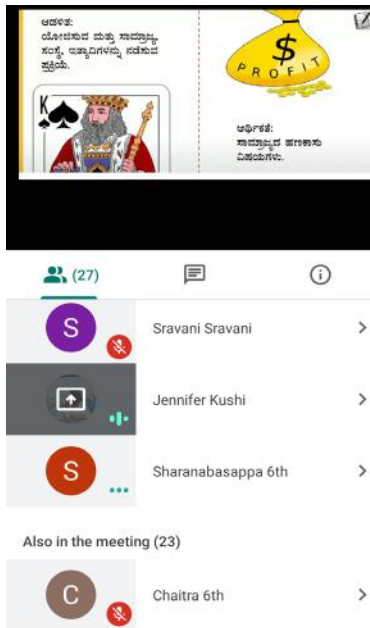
ಆಡಳಿತ:
ಯೋಜಿಸುವ ಮತ್ತು ಸಾಮ್ರಾಜ್ಯ, ಸಂಸ್ಥೆ, ಇತ್ಯಾದಿಗಳನ್ನು ನಡೆಸುವ ಪ್ರಕ್ರಿಯೆ.

K

$
PROFIT

ಆರ್ಥಿಕತೆ:
ಸಾಮ್ರಾಜ್ಯದ ಹಣಕಾಸು ವಿಷಯಗಳು.

(27)

S Sravani Sravani

Jennifer Kushi

S Sharanabasappa 6th

Also in the meeting (23)

C Chaitra 6th